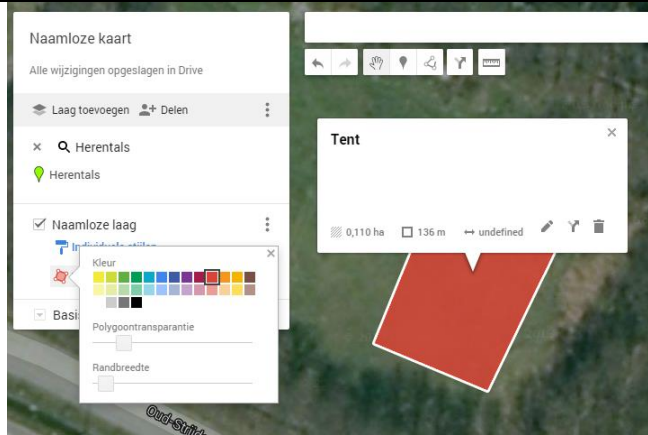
Naamloze kaart

Alle wijzigingen opgeslagen in Drive

Laag toevoegen Delen

× Herentals

Herentals

Naamloze laag

Individuele stijlen

Basis

×

Kleur

Polygoontransparantie

Randbreedte

Tent

×

0,110 ha 136 m undefined

Oud-Strijd